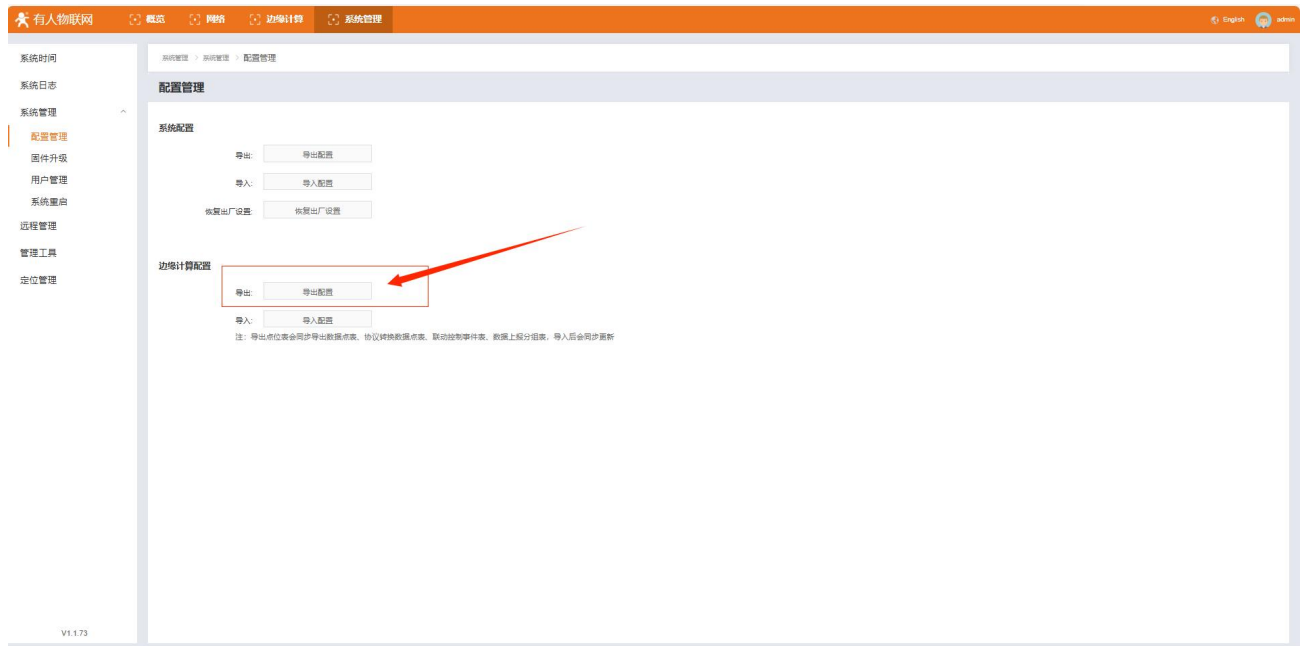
有人物联网 概览 网络 边缘计算 系统管理 English admin

系统时间
系统日志
系统管理
配置管理
固件升级
用户管理
系统重启
远程管理
管理工具
定位管理

V1.1.73

系统管理 > 系统管理 > 配置管理

配置管理

系统配置

导出: 导出配置

导入: 导入配置

恢复出厂设置: 恢复出厂设置

边缘计算配置

导出: 导出配置

导入: 导入配置

注：导出点位表会同步导出数据点表、协议转换数据点表、联动控制事件表、数据上报分组表，导入后会同步更新